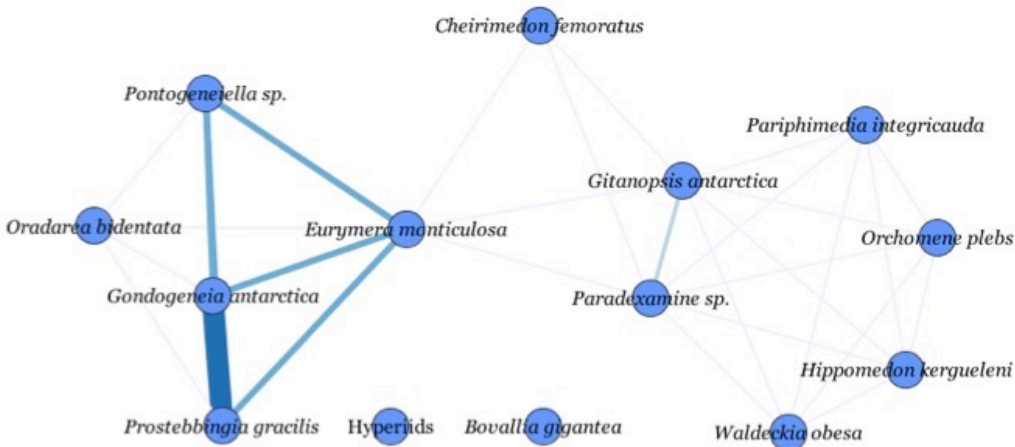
Cheirimedon femoratus

Pontogeneiella sp.

Pariphimedia integricauda

Gitanopsis antarctica

Oradarea bidentata

Eurymera monticulosa

Orchomene plebs

Gondogeneia antarctica

Paradexamine sp.

Hippomedon kergueleni

Prostebbingia gracilis

Hyperiids

Bovallia gigantea

Waldeckia obesa